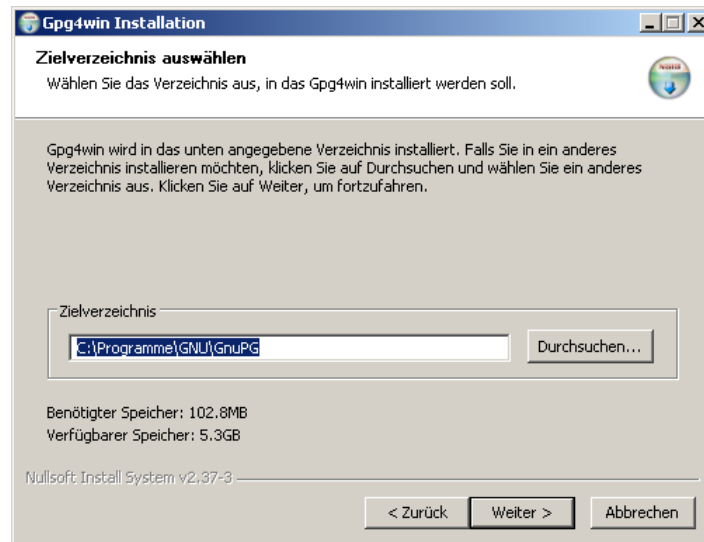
Gpg4win Installation

Zielverzeichnis auswählen

Wählen Sie das Verzeichnis aus, in das Gpg4win installiert werden soll.

Gpg4win wird in das unten angegebene Verzeichnis installiert. Falls Sie in ein anderes Verzeichnis installieren möchten, klicken Sie auf Durchsuchen und wählen Sie ein anderes Verzeichnis aus. Klicken Sie auf Weiter, um fortzufahren.

Zielverzeichnis

C:\Programme\GNU\GnuPG

Durchsuchen...

Benötigter Speicher: 102.8MB
Verfügbarer Speicher: 5.3GB

Nullsoft Install System v2.37-3

< Zurück

Weiter >

Abbrechen